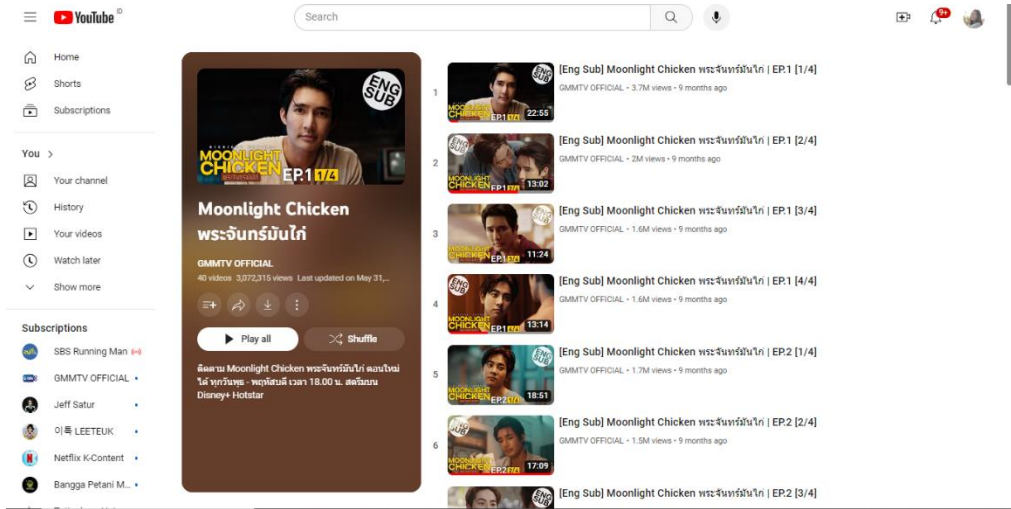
YouTube ID

Search

9+

Home
Shorts
Subscriptions

You >
Your channel
History
Your videos
Watch later
Show more

Subscriptions
SBS Running Man
GMMTV OFFICIAL
Jeff Satur
이특 LEETEUK
Netflix K-Content
Bangga Petani M...

ENG SUB
MOONLIGHT CHICKEN EP.1 1/4

Moonlight Chicken พระจันทร์มันไก่

GMMTV OFFICIAL
40 videos 3,072,315 views Last updated on May 31,...

Play all
Shuffle

ติดตาม Moonlight Chicken พระจันทร์มันไก่ ตอนใหม่ ได้ ทุกวันพุธ - พฤหัสบดี เวลา 18.00 น. สตรีมบน Disney+ Hotstar

1
22:55
[Eng Sub] Moonlight Chicken พระจันทร์มันไก่ | EP.1 [1/4]
GMMTV OFFICIAL • 3.7M views • 9 months ago

2
13:02
[Eng Sub] Moonlight Chicken พระจันทร์มันไก่ | EP.1 [2/4]
GMMTV OFFICIAL • 2M views • 9 months ago

3
11:24
[Eng Sub] Moonlight Chicken พระจันทร์มันไก่ | EP.1 [3/4]
GMMTV OFFICIAL • 1.6M views • 9 months ago

4
13:14
[Eng Sub] Moonlight Chicken พระจันทร์มันไก่ | EP.1 [4/4]
GMMTV OFFICIAL • 1.6M views • 9 months ago

5
18:51
[Eng Sub] Moonlight Chicken พระจันทร์มันไก่ | EP.2 [1/4]
GMMTV OFFICIAL • 1.7M views • 9 months ago

6
17:09
[Eng Sub] Moonlight Chicken พระจันทร์มันไก่ | EP.2 [2/4]
GMMTV OFFICIAL • 1.5M views • 9 months ago

[Eng Sub] Moonlight Chicken พระจันทร์มันไก่ | EP.2 [3/4]